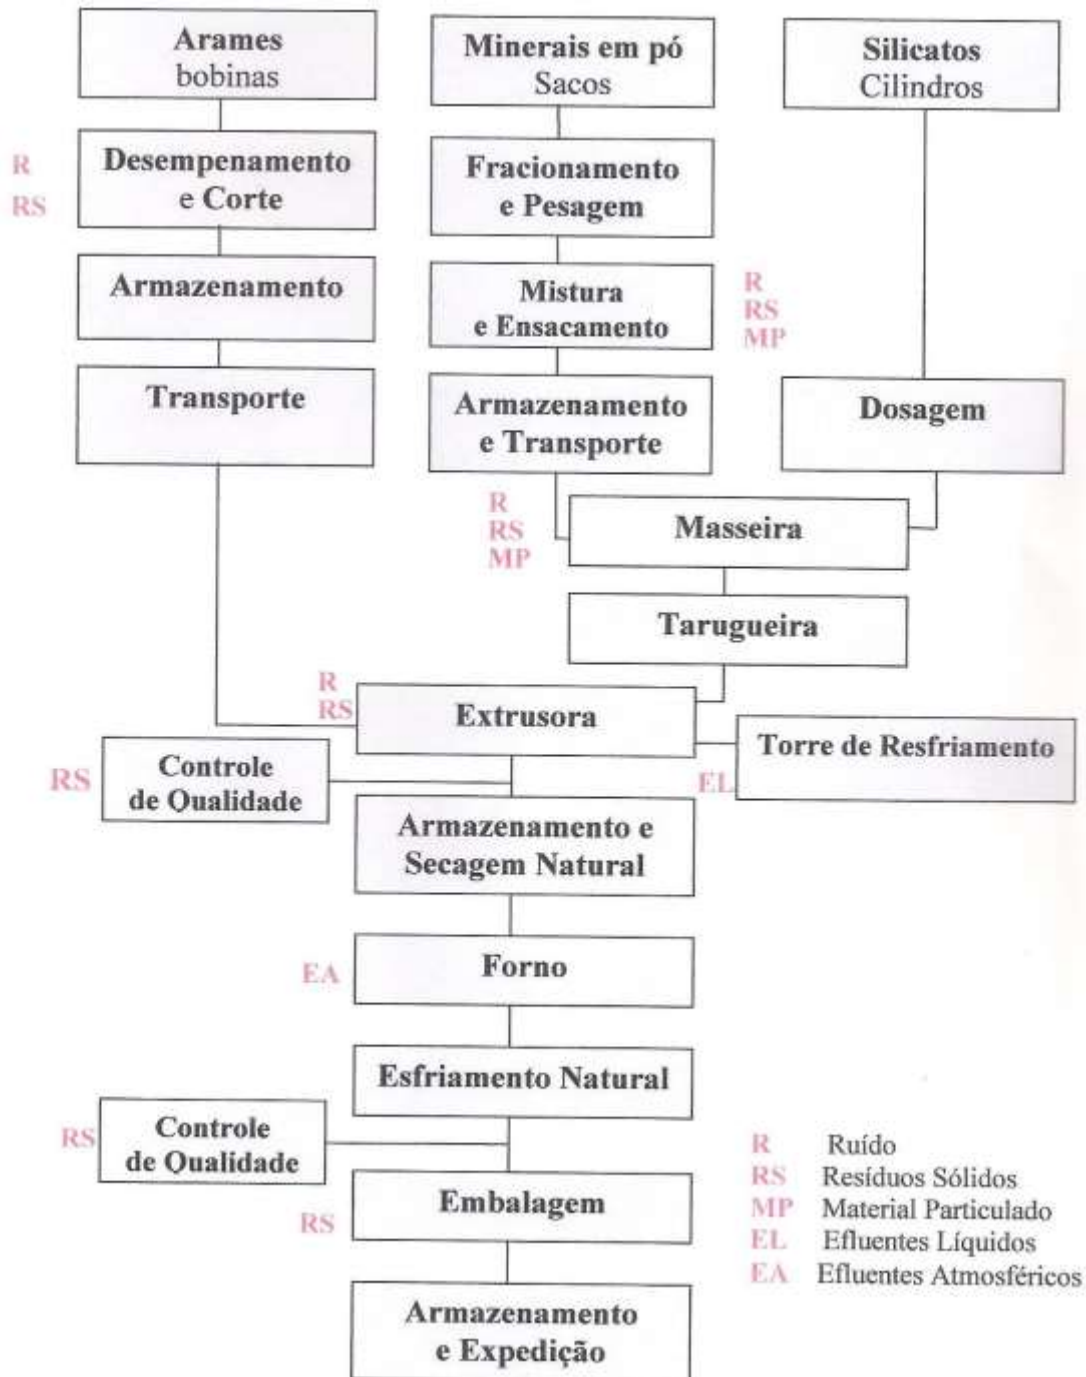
Arames bobinas

R
RS
Desempenamento e Corte

Armazenamento

Transporte

Minerais em pó Sacos

Fracionamento e Pesagem

Mistura e Ensacamento
R
RS
MP

Armazenamento e Transporte
R
RS
MP

Silicatos Cilindros

Dosagem

Masseira

Tarugueira

R
RS
Extrusora

Torre de Resfriamento
EL

RS
Controle de Qualidade

Armazenamento e Secagem Natural

EA
Forno

Esfriamento Natural

RS
Controle de Qualidade

RS
Embalagem

Armazenamento e Expedição

R Ruído
RS Resíduos Sólidos
MP Material Particulado
EL Efluentes Líquidos
EA Efluentes Atmosféricos